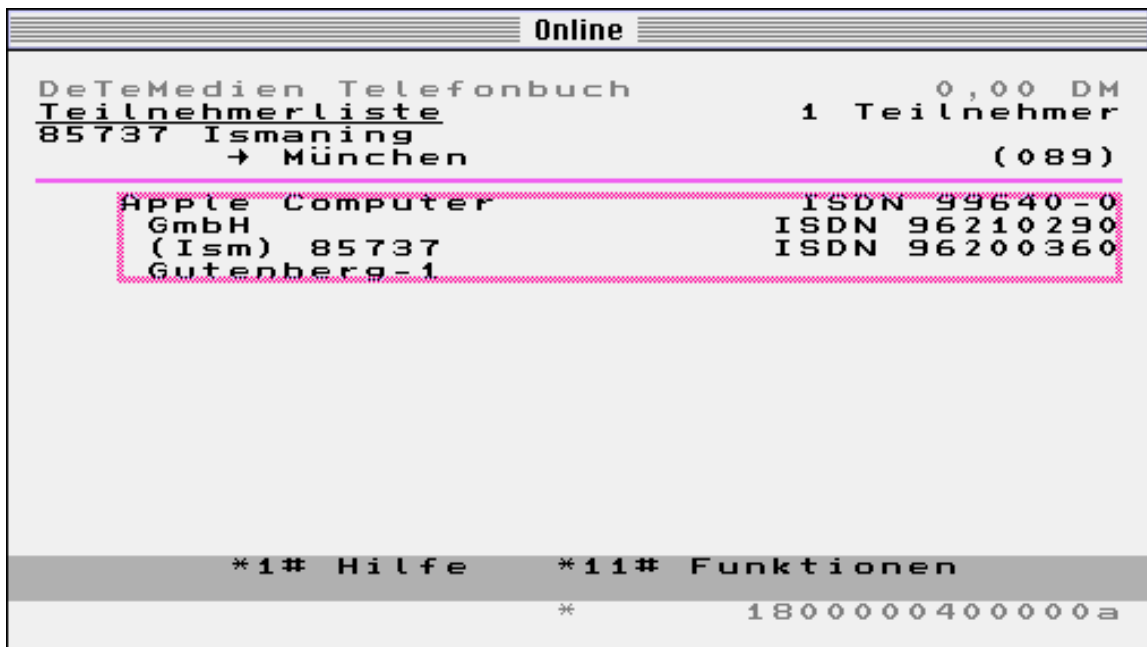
Online

DeTeMedien Telefonbuch 0,00 DM
Teilnehmerliste 1 Teilnehmer
85737 Ismaning
→ München (089)

Apple Computer ISDN 99640-0
GmbH ISDN 96210290
(Ism) 85737 ISDN 96200360
Gutenberg-1

*1# Hilfe *11# Funktionen

* 1800000400000a